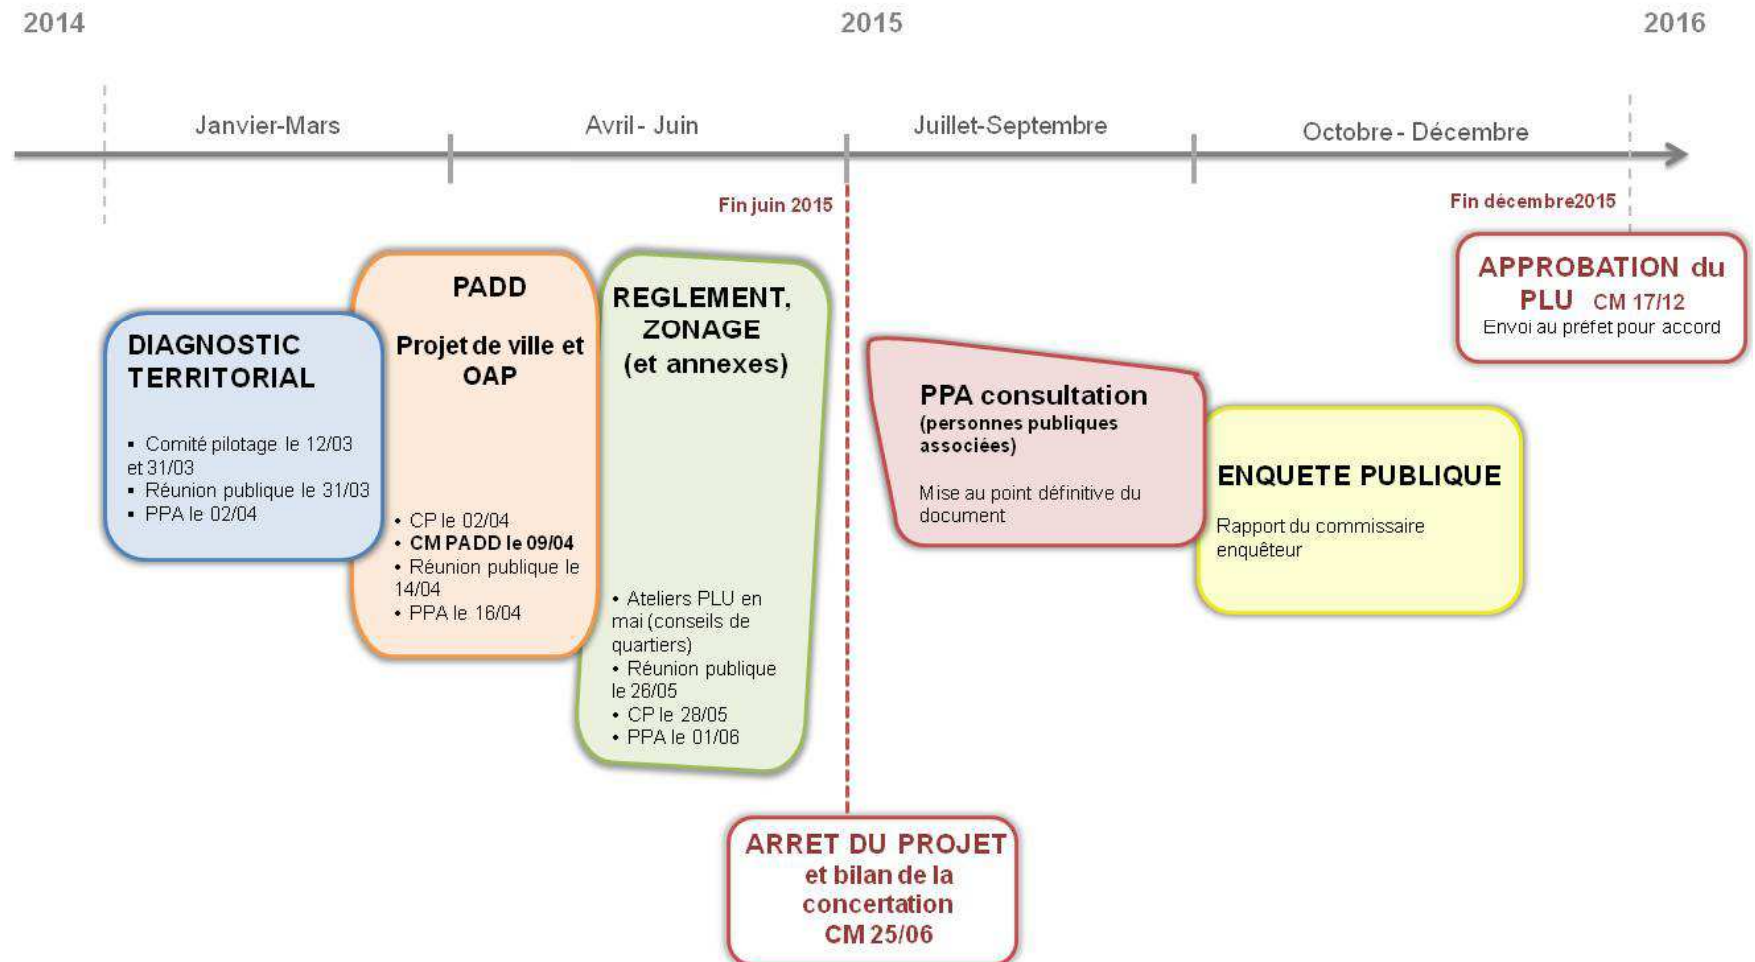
2014

2015

2016

Janvier-Mars

Avril - Juin

Juillet-Septembre

Octobre - Décembre

Fin juin 2015

Fin décembre2015

APPROBATION du PLU CM 17/12
Envoi au préfet pour accord

DIAGNOSTIC TERRITORIAL

▪ Comité pilotage le 12/03 et 31/03
▪ Réunion publique le 31/03
▪ PPA le 02/04

PADD

Projet de ville et OAP

• CP le 02/04
• **CM PADD le 09/04**
• Réunion publique le 14/04
• PPA le 16/04

REGLEMENT, ZONAGE (et annexes)

• Ateliers PLU en mai (conseils de quartiers)
• Réunion publique le 26/05
• CP le 28/05
• PPA le 01/06

PPA consultation
(personnes publiques associées)

Mise au point définitive du document

ENQUETE PUBLIQUE

Rapport du commissaire enquêteur

ARRET DU PROJET et bilan de la concertation CM 25/06